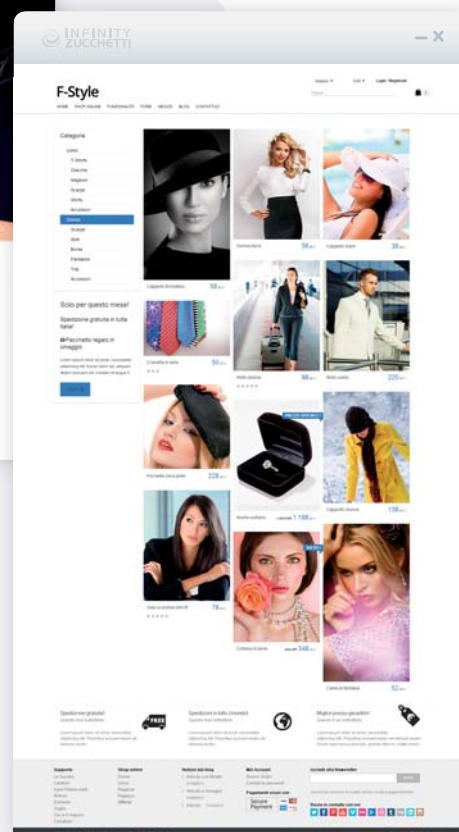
INFINITY ZUCCHETTI

F-Style

HOME SHOP ONLINE FUNZIONALITÀ FORM NEGOZI BLOG CONTATTACI

Categorie

Uomo
T-Shirts
Giacche
Maglioni
Scarpe
Shirts
Accessori
Donna
Scarpe
Abiti
Borse
Pantaloni
Top
Accessori

Solo per questo mese!

Spedizione gratuita in tutta Italia!

Pacchetto regalo in omaggio

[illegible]

Cappello Arrendizia 58

Camicia Berlì 58

Cappello mare 38

Cravatta in seta 50

Abito donna 98

Abito uomo 220

Pochette zucca gialli 228

Anello solitario 1.198

Cappotto donna 138

Gioia di mondo 78

Collana di perle 348

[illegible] 52

Spedizione gratuita

Spedizioni in tutto il mondo!

Miglior prezzo garantito!

FREE

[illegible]